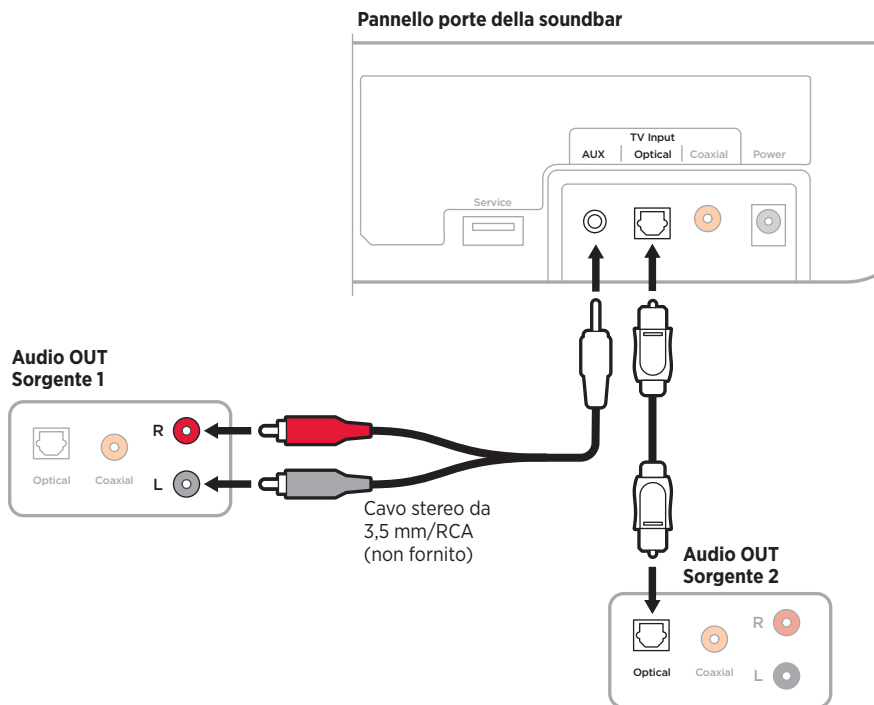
Pannello porte della soundbar

TV Input

AUX

Optical

Coaxial

Power

Service

Audio OUT
Sorgente 1

Optical

Coaxial

R

L

Cavo stereo da 3,5 mm/RCA (non fornito)

Audio OUT
Sorgente 2

Optical

Coaxial

R

L